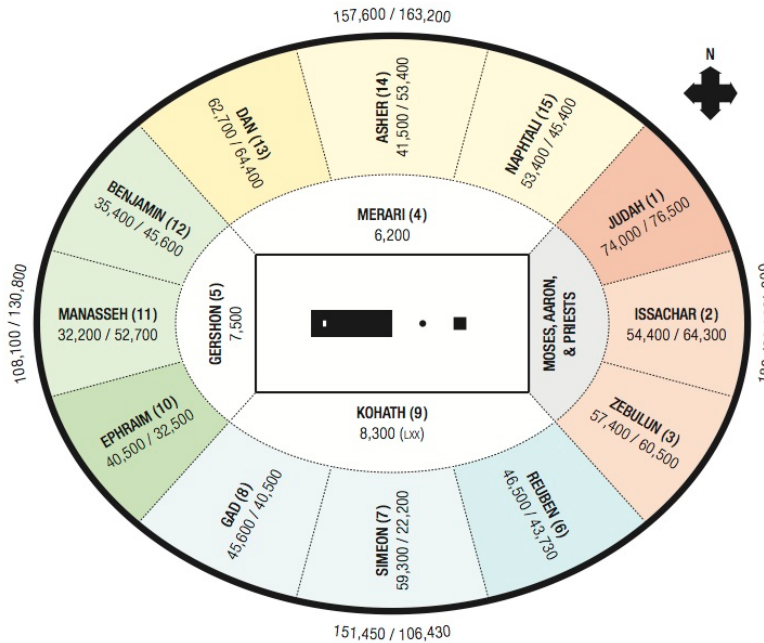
157,600 / 163,200

N

DAN (13)
62,700 / 64,400

ASHER (14)
41,500 / 53,400

NAPHTALI (15)
53,400 / 45,400

BENJAMIN (12)
35,400 / 45,600

MERARI (4)
6,200

JUDAH (1)
74,000 / 76,500

108,100 / 130,800

MANASSEH (11)
32,200 / 52,700

GERSHON (5)
7,500

MOSES, AARON, & PRIESTS

ISSACHAR (2)
54,400 / 64,300

186,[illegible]

EPHRAIM (10)
40,500 / 32,500

KOHATH (9)
8,300 (LXX)

ZEBULUN (3)
57,400 / 60,500

GAD (8)
45,600 / 40,500

SIMEON (7)
59,300 / 22,200

REUBEN (6)
46,500 / 43,730

151,450 / 106,430